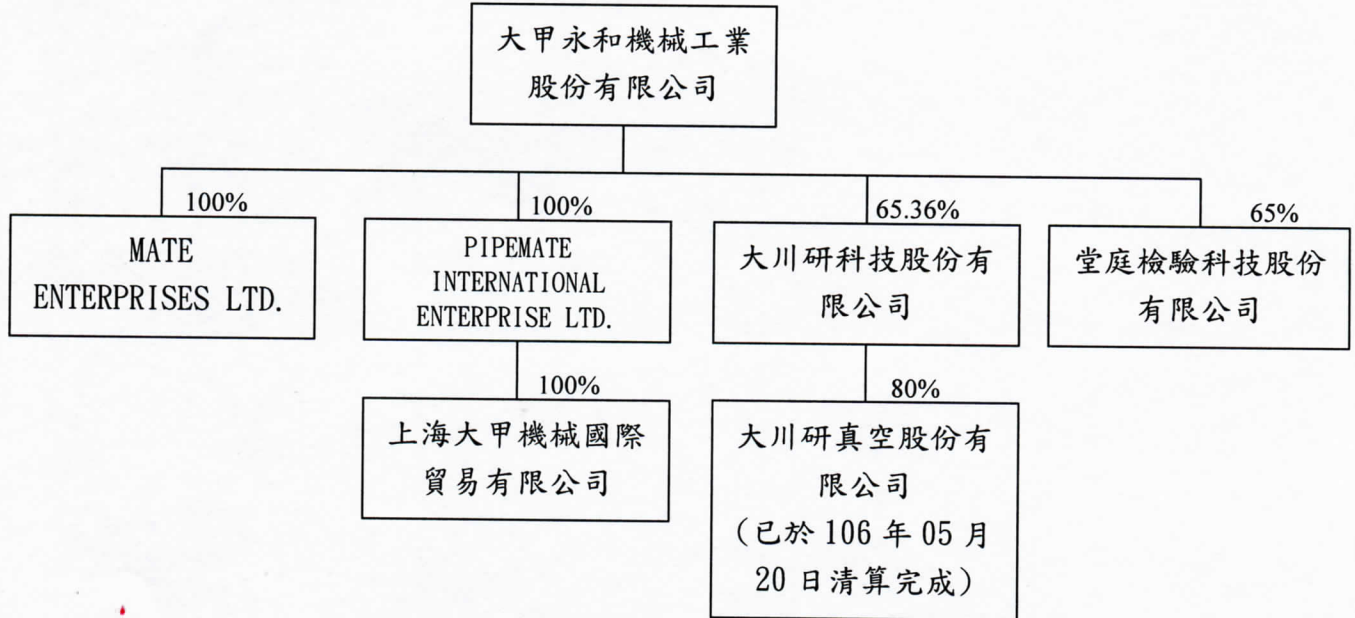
大甲永和機械工業股份有限公司

100%

MATE ENTERPRISES LTD.

100%

PIPEMATE INTERNATIONAL ENTERPRISE LTD.

100%

上海大甲機械國際貿易有限公司

65.36%

大川研科技股份有限公司

80%

大川研真空股份有限公司（已於106年05月20日清算完成）

65%

堂庭檢驗科技股份有限公司